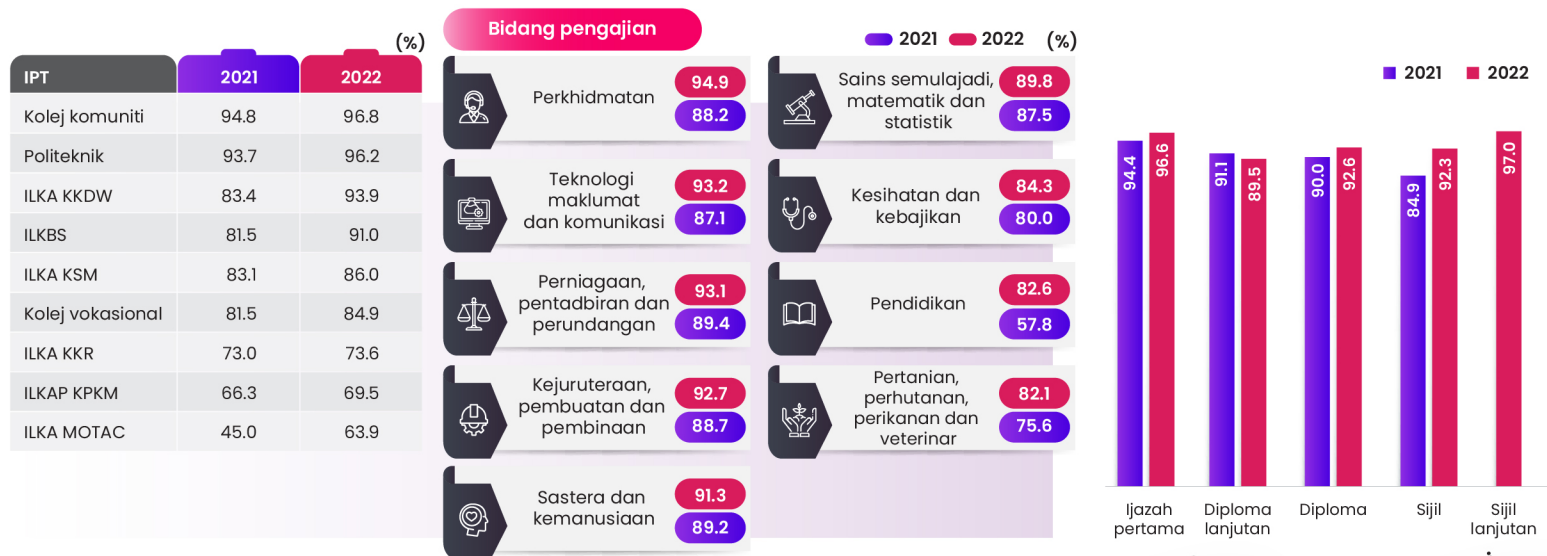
(%)

| IPT | 2021 | 2022 |
|---|---|---|
| Kolej komuniti | 94.8 | 96.8 |
| Politeknik | 93.7 | 96.2 |
| ILKA KKDW | 83.4 | 93.9 |
| ILKBS | 81.5 | 91.0 |
| ILKA KSM | 83.1 | 86.0 |
| Kolej vokasional | 81.5 | 84.9 |
| ILKA KKR | 73.0 | 73.6 |
| ILKAP KPKM | 66.3 | 69.5 |
| ILKA MOTAC | 45.0 | 63.9 |

Bidang pengajian

2021 2022 (%)

Perkhidmatan 94.9 88.2

Teknologi maklumat dan komunikasi 93.2 87.1

Perniagaan, pentadbiran dan perundangan 93.1 89.4

Kejuruteraan, pembuatan dan pembinaan 92.7 88.7

Sastera dan kemanusiaan 91.3 89.2

Sains semulajadi, matematik dan statistik 89.8 87.5

Kesihatan dan kebajikan 84.3 80.0

Pendidikan 82.6 57.8

Pertanian, perhutanan, perikanan dan veterinar 82.1 75.6

2021 2022

Ijazah pertama 94.4 96.6
Diploma lanjutan 91.1 89.5
Diploma 90.0 92.6
Sijil 84.9 92.3
Sijil lanjutan 97.0